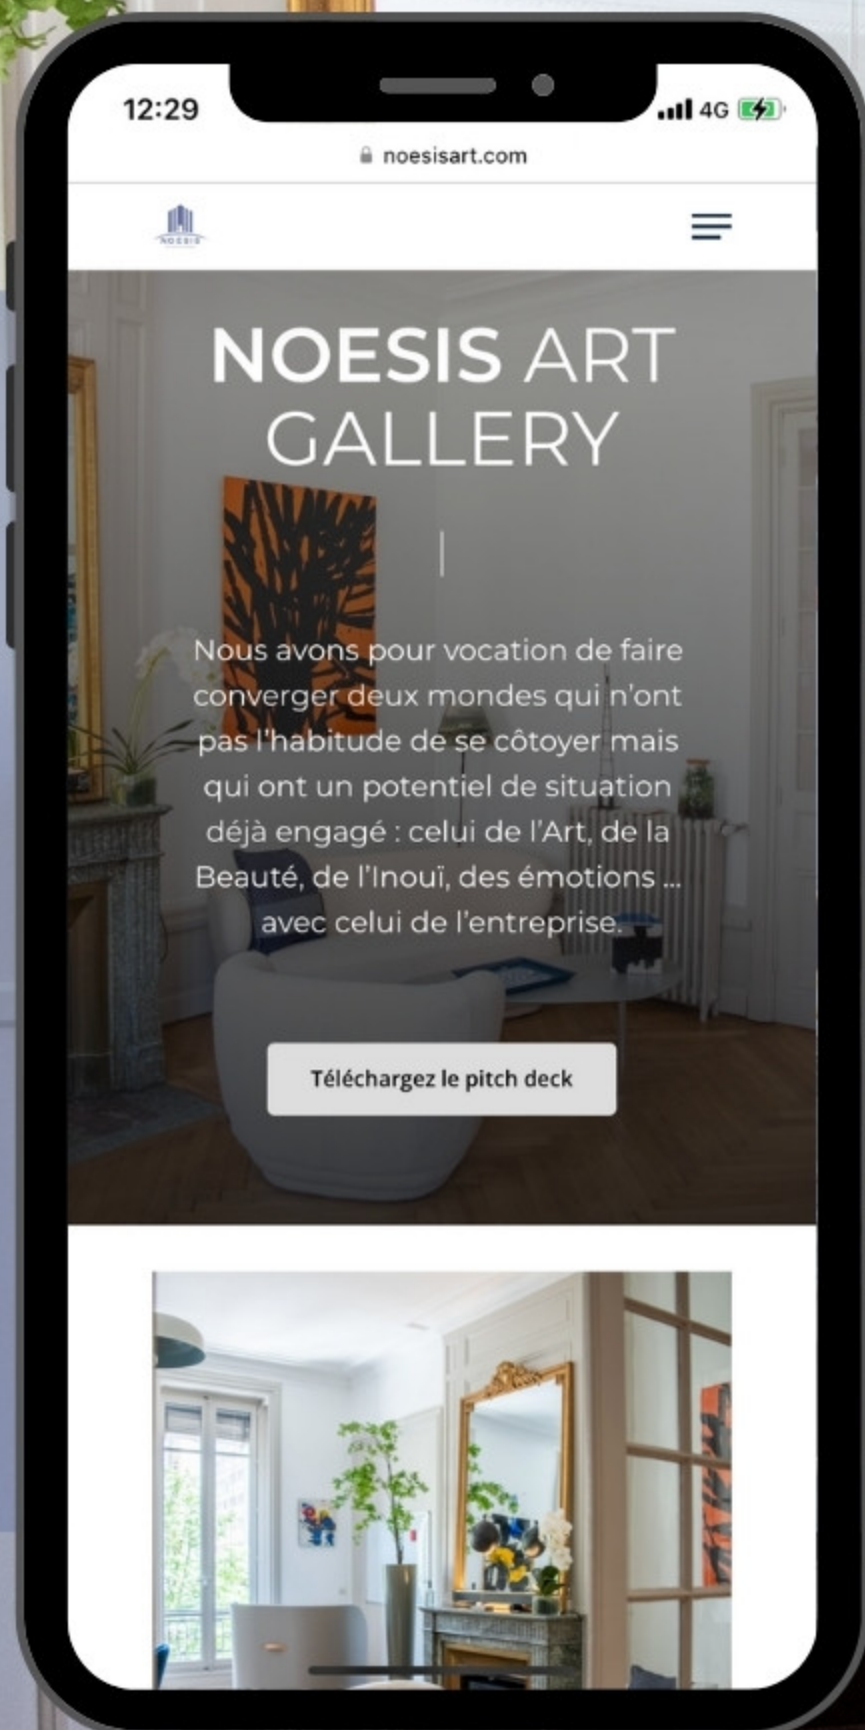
12:29
4G
noesisart.com

NOESIS ART GALLERY

Nous avons pour vocation de faire converger deux mondes qui n'ont pas l'habitude de se côtoyer mais qui ont un potentiel de situation déjà engagé : celui de l'Art, de la Beauté, de l'Inouï, des émotions ... avec celui de l'entreprise.

Téléchargez le pitch deck